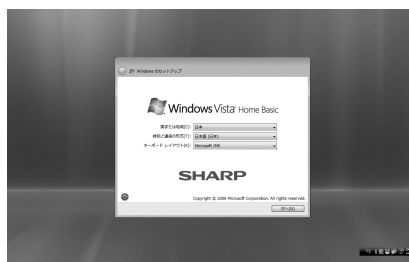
Windows のセットアップ

Windows Vista Home Basic

国または地域(C): 日本
時刻と通貨の形式(T): 日本語 (日本)
キーボード レイアウト(K): Microsoft IME

SHARP

Copyright © 2006 Microsoft Corporation. All rights reserved.

次へ(N)